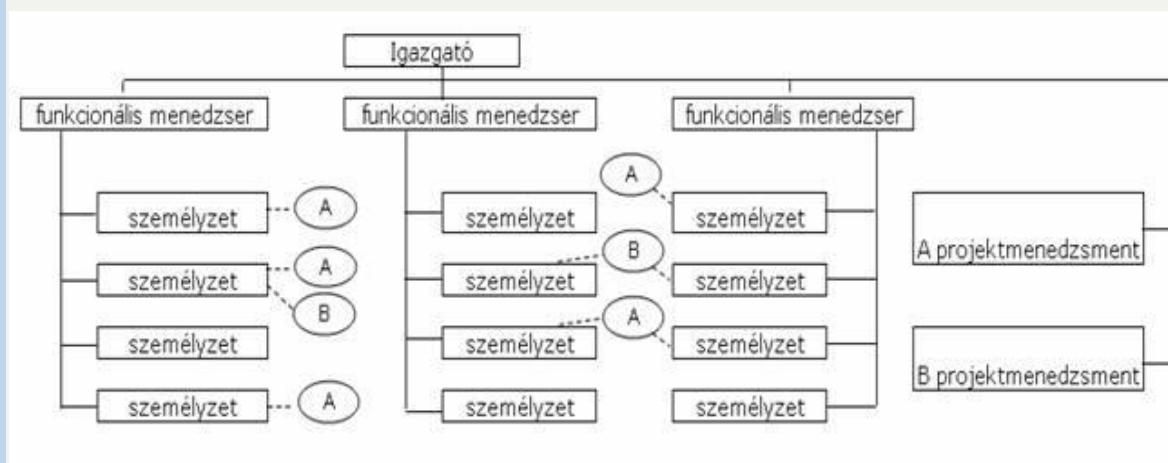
Igazgató

funkcionális menedzser

személyzet
A
személyzet
A
B
személyzet
személyzet
A

funkcionális menedzser

személyzet
személyzet
B
személyzet
A
személyzet

funkcionális menedzser

A
személyzet
személyzet
személyzet
személyzet

A projektmenedzsment

B projektmenedzsment